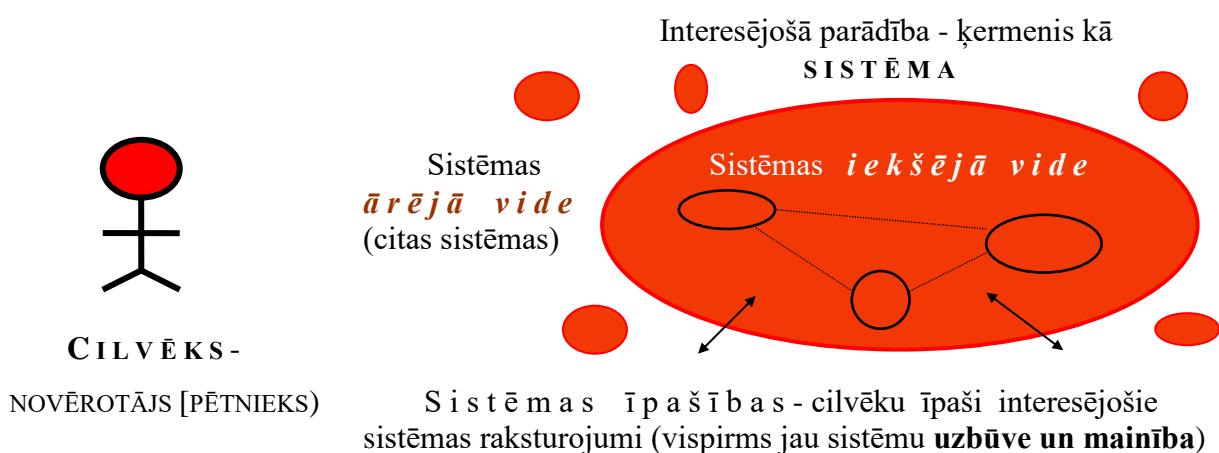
Interesējošā parādība - ķermenis kā SISTĒMA

Sistēmas ārējā vide (citas sistēmas)

Sistēmas iekšējā vide

CILVĒKS - NOVĒROTĀJS [PĒTNIEKS)

Sistēmas īpašības - cilvēku īpaši interesējošie sistēmas raksturojumi (vispirms jau sistēmu uzbūve un mainība)